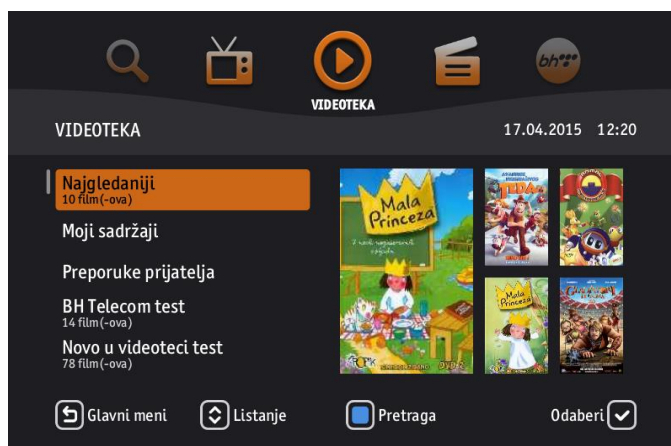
bh

VIDEOTEKA

VIDEOTEKA

17.04.2015 12:20

Najgledaniji
10 film(-ova)

Moji sadržaji

Preporuke prijatelja

BH Telecom test
14 film(-ova)

Novo u videoteci test
78 film(-ova)

Mala Princeza

Mala Princeza

Glavni meni

Listanje

Pretraga

Odaberi